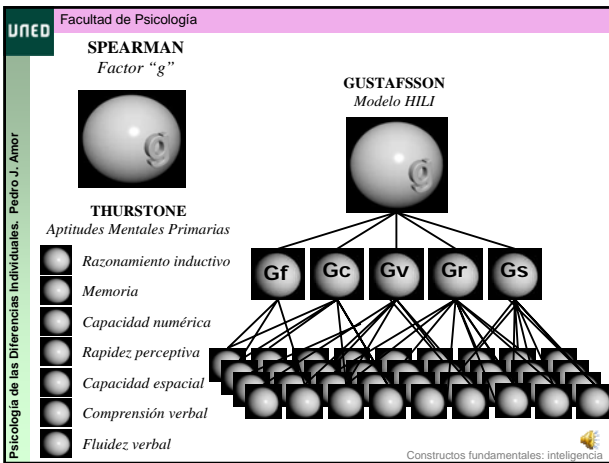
UNED

Facultad de Psicología

Psicología de las Diferencias Individuales. Pedro J. Amor

SPEARMAN
*Factor "g"*

g

GUSTAFSSON
*Modelo HILI*

g

THURSTONE
*Aptitudes Mentales Primarias*

*Razonamiento inductivo*
*Memoria*
*Capacidad numérica*
*Rapidez perceptiva*
*Capacidad espacial*
*Comprensión verbal*
*Fluidez verbal*

Gf Gc Gv Gr Gs

Constructos fundamentales: inteligencia